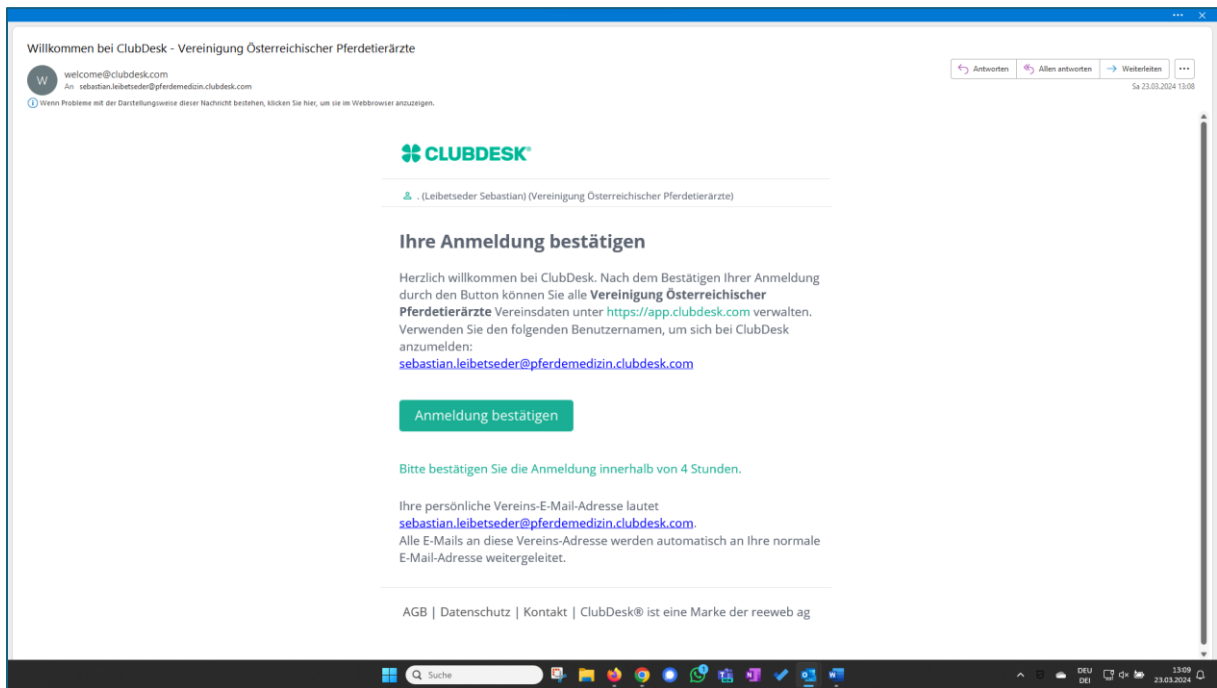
Willkommen bei ClubDesk - Vereinigung Österreichischer Pferdetierärzte

W
welcome@clubdesk.com
An sebastian.leibetseder@pferdemedizin.clubdesk.com

Wenn Probleme mit der Darstellungsweise dieser Nachricht bestehen, klicken Sie hier, um sie im Webbrowser anzuzeigen.

Antworten | Allen antworten | Weiterleiten | ···
Sa 23.03.2024 13:08

CLUBDESK®

. (Leibetseder Sebastian) (Vereinigung Österreichischer Pferdetierärzte)

Ihre Anmeldung bestätigen

Herzlich willkommen bei ClubDesk. Nach dem Bestätigen Ihrer Anmeldung durch den Button können Sie alle **Vereinigung Österreichischer Pferdetierärzte** Vereinsdaten unter https://app.clubdesk.com verwalten. Verwenden Sie den folgenden Benutzernamen, um sich bei ClubDesk anzumelden:
sebastian.leibetseder@pferdemedizin.clubdesk.com

Anmeldung bestätigen

Bitte bestätigen Sie die Anmeldung innerhalb von 4 Stunden.

Ihre persönliche Vereins-E-Mail-Adresse lautet sebastian.leibetseder@pferdemedizin.clubdesk.com.
Alle E-Mails an diese Vereins-Adresse werden automatisch an Ihre normale E-Mail-Adresse weitergeleitet.

AGB | Datenschutz | Kontakt | ClubDesk® ist eine Marke der reeweb ag

Suche

DEU
DEI
13:09
23.03.2024